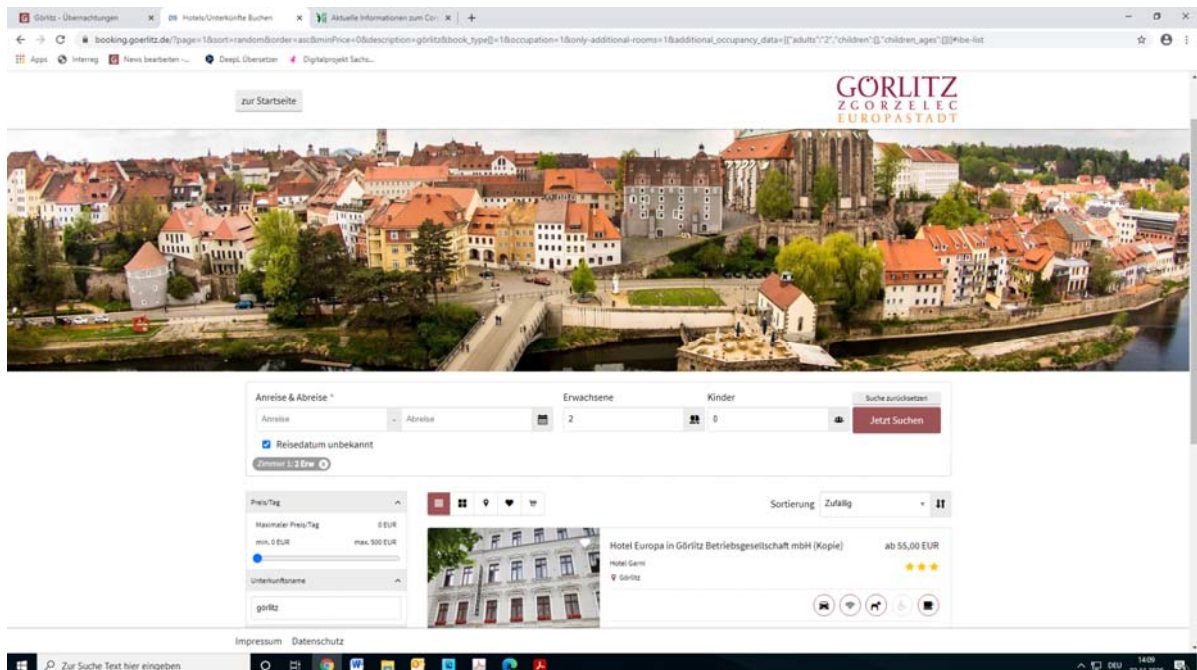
Görlitz - Übernachtungen | Hotels/Unterkünfte Buchen | Aktuelle Informationen zum Cor | +

booking.goerlitz.de/?page=1&sort=random&order=asc&minPrice=0&description=görlitz&book_type[]=1&occupation=1&only-additional-rooms=1&additional_occupancy_data=[{"adults":"2","children":[],"children_ages":[]}]#ibe-list

Apps | Interreg | News bearbeiten - | DeepL Übersetzer | Digitalprojekt Sachs...

zur Startseite

GÖRLITZ
ZGORZELEC
EUROPASTADT

Anreise & Abreise *
Anreise - Abreise
Erwachsene
2
Kinder
0
Suche zurücksetzen
Jetzt Suchen
Reisedatum unbekannt
Zimmer 1: 2 Erw

Preis/Tag
Maximaler Preis/Tag 0 EUR
min. 0 EUR max. 500 EUR
Unterkunftsname
görlitz

Sortierung Zufällig

Hotel Europa in Görlitz Betriebsgesellschaft mbH (Kopie)
ab 55,00 EUR
Hotel Garni
Görlitz

Impressum Datenschutz

Zur Suche Text hier eingeben
DEU 14:09